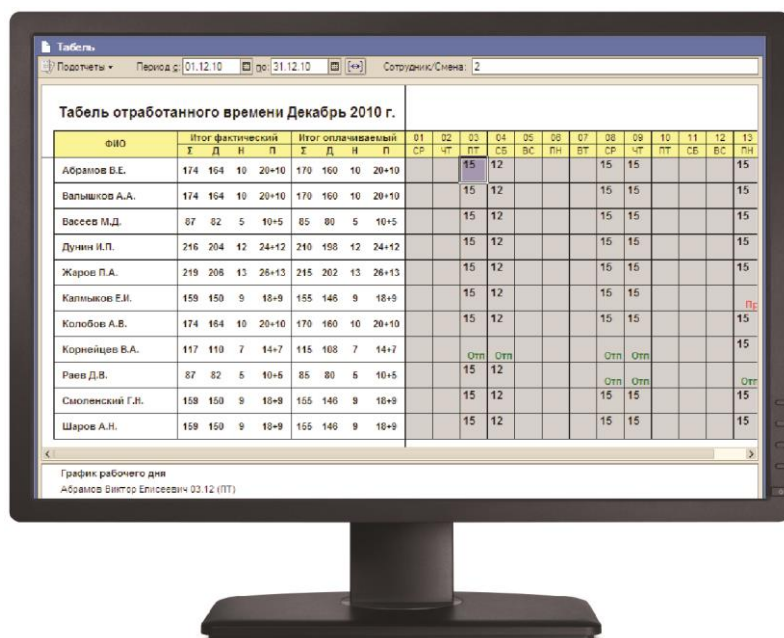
Табель

Подотчеты ▾ Период с: 01.12.10 по: 31.12.10 Сотрудник/Смена: 2

Табель отработанного времени Декабрь 2010 г.

| ФИО | Итог фактический Σ | Д | Н | П | Итог оплачиваемый Σ | Д | Н | П | 01 СР | 02 ЧТ | 03 ПТ | 04 СБ | 05 ВС | 06 ПН | 07 ВТ | 08 СР | 09 ЧТ | 10 ПТ | 11 СБ | 12 ВС | 13 ПН |
|---|---|---|---|---|---|---|---|---|---|---|---|---|---|---|---|---|---|---|---|---|---|
| Абрамов В.Е. | 174 | 164 | 10 | 20+10 | 170 | 160 | 10 | 20+10 | | | 15 | 12 | | | | 15 | 15 | | | | 15 |
| Валышков А.А. | 174 | 164 | 10 | 20+10 | 170 | 160 | 10 | 20+10 | | | 15 | 12 | | | | 15 | 15 | | | | 15 |
| Васеев М.Д. | 87 | 82 | 5 | 10+5 | 85 | 80 | 5 | 10+5 | | | 15 | 12 | | | | 15 | 15 | | | | 15 |
| Дунин И.П. | 216 | 204 | 12 | 24+12 | 210 | 198 | 12 | 24+12 | | | 15 | 12 | | | | 15 | 15 | | | | 15 |
| Жаров П.А. | 219 | 206 | 13 | 26+13 | 215 | 202 | 13 | 26+13 | | | 15 | 12 | | | | 15 | 15 | | | | 15 |
| Калмыков Е.И. | 159 | 150 | 9 | 18+9 | 155 | 146 | 9 | 18+9 | | | 15 | 12 | | | | 15 | 15 | | | | Пр |
| Колобов А.В. | 174 | 164 | 10 | 20+10 | 170 | 160 | 10 | 20+10 | | | 15 | 12 | | | | 15 | 15 | | | | 15 |
| Корнейцев В.А. | 117 | 110 | 7 | 14+7 | 115 | 108 | 7 | 14+7 | | | Отп | Отп | | | | Отп | Отп | | | | 15 |
| Раев Д.В. | 87 | 82 | 5 | 10+5 | 85 | 80 | 5 | 10+5 | | | 15 | 12 | | | | Отп | Отп | | | | Отп |
| Смоленский Г.Н. | 159 | 150 | 9 | 18+9 | 155 | 146 | 9 | 18+9 | | | 15 | 12 | | | | 15 | 15 | | | | 15 |
| Шаров А.Н. | 159 | 150 | 9 | 18+9 | 155 | 146 | 9 | 18+9 | | | 15 | 12 | | | | 15 | 15 | | | | 15 |

График рабочего дня
Абрамов Виктор Елисеевич 03.12 (ПТ)